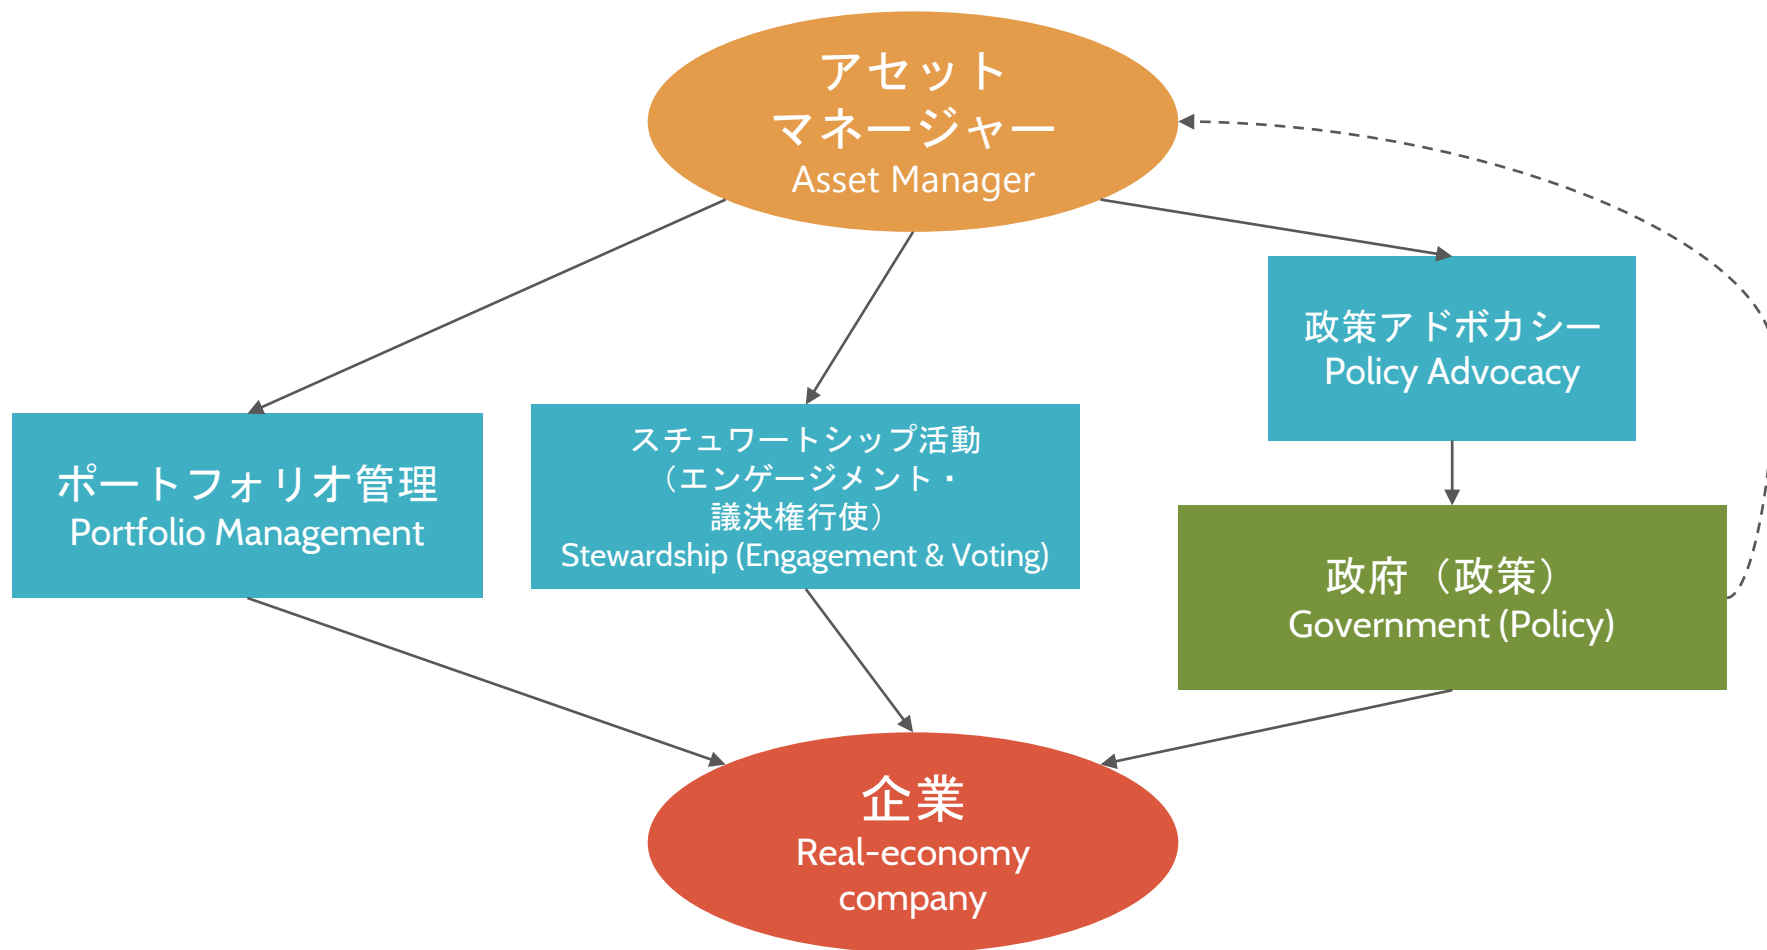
アセット
マネージャー
Asset Manager

政策アドボカシー
Policy Advocacy

ポートフォリオ管理
Portfolio Management

スチュワードシップ活動
（エンゲージメント・
議決権行使）
Stewardship (Engagement & Voting)

政府（政策）
Government (Policy)

企業
Real-economy
company